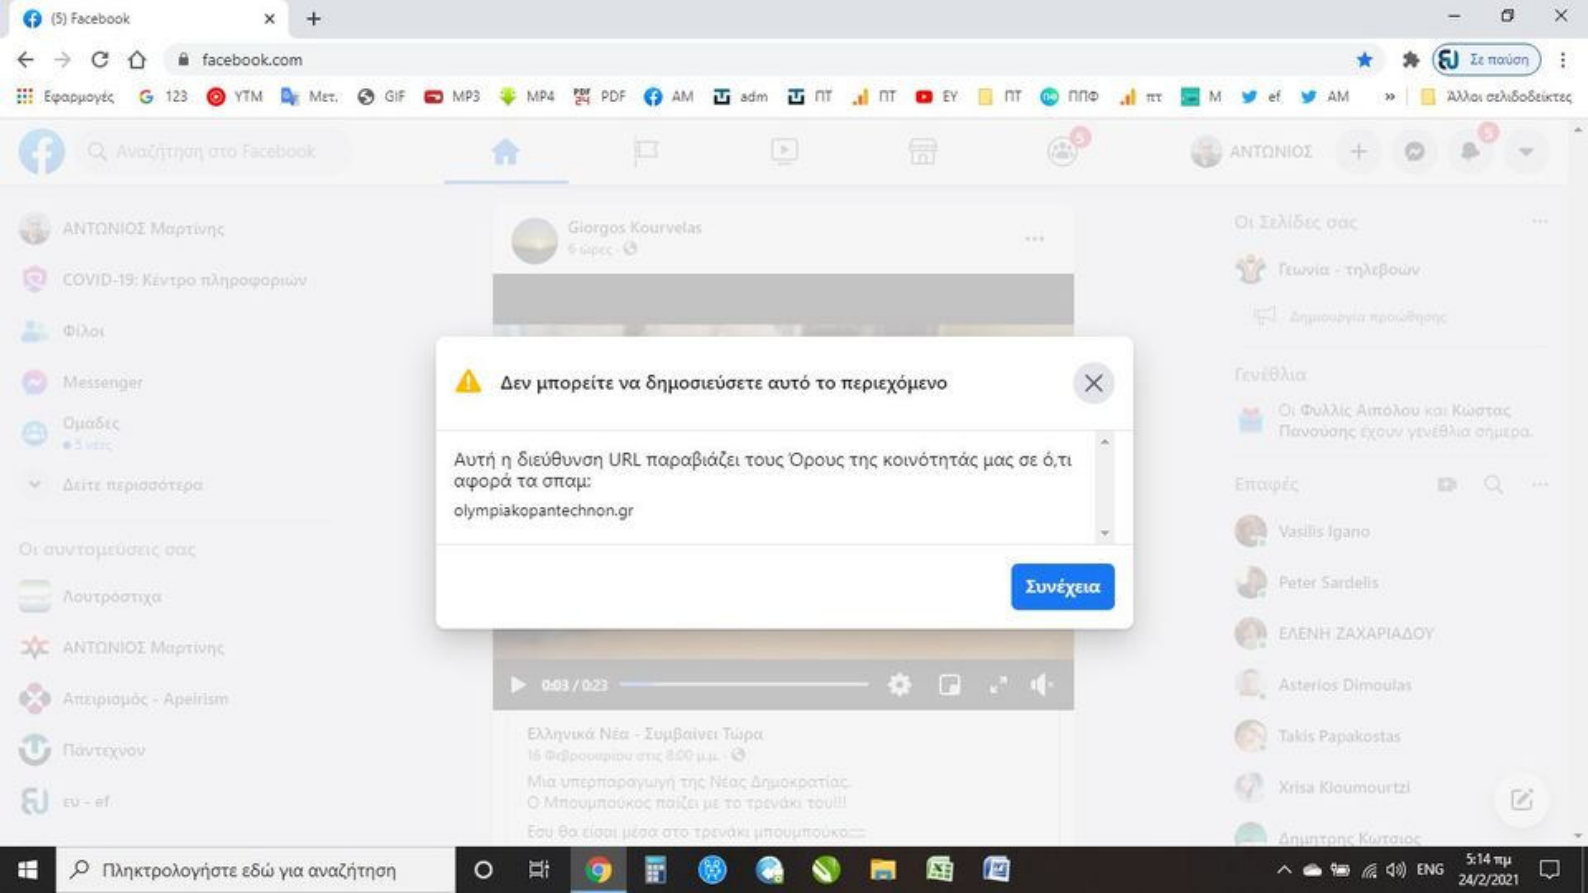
(5) Facebook

facebook.com

Σε παύση

Εφαρμογές 123 YTM Μετ. GIF MP3 MP4 PDF AM adm ΠΤ ΠΤ EY ΠΤ ΠΠΦ ΠΤ M ef AM » Άλλοι σελιδοδείκτες

Αναζήτηση στο Facebook

ΑΝΤΩΝΙΟΣ

ΑΝΤΩΝΙΟΣ Μαρτίνης

COVID-19: Κέντρο πληροφοριών

Φίλοι

Messenger

Ομάδες

Δείτε περισσότερα

Οι συντομεύσεις σας

Λουτρόσπιτα

ΑΝΤΩΝΙΟΣ Μαρτίνης

Απειρισμός - Apeirism

Παντεχνον

ευ - ef

Giorgos Kourvelas
6 ώρες

Δεν μπορείτε να δημοσιεύσετε αυτό το περιεχόμενο

Αυτή η διεύθυνση URL παραβιάζει τους Όρους της κοινότητάς μας σε ό,τι αφορά τα σπαμ:
olympiakopantechnon.gr

Συνέχεια

0:03 / 0:23

Ελληνικά Νέα - Συμβαίνει Τώρα
16 Φεβρουαρίου στις 8:00 μ.μ.
Μια υπερπαραγωγή της Νέας Δημοκρατίας.
Ο Μπουμπούκος παίζει με το τρενάκι του!!!
Εσύ θα είσαι μέσα στο τρενάκι μπουμπούκο....

Οι Σελίδες σας

Γωνιά - τηλεβοών

Δημιουργία προώθησης

Γενέθλια

Οι Φυλλίς Αιτόλου και Κώστας Πανούσης έχουν γενέθλια σήμερα.

Επαφές

Vasilis Igano

Peter Sardelis

ΕΛΕΝΗ ΖΑΧΑΡΙΑΔΟΥ

Asterios Dimoulas

Takis Papakostas

Xrisa Kioumourtzi

Δημήτρης Κωτσιος

Πληκτρολογήστε εδώ για αναζήτηση

ENG

5:14 πμ
24/2/2021